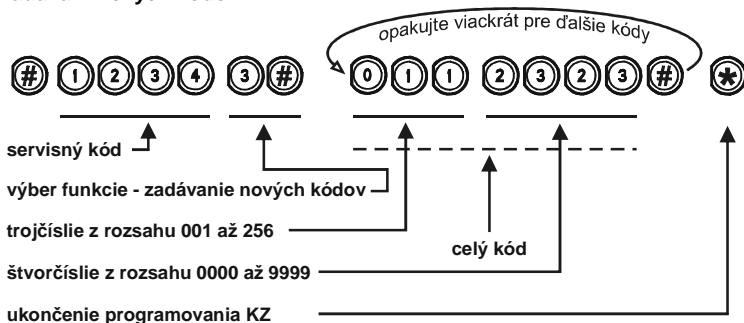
opakujte viackrát pre ďalšie kódy

# 1 2 3 4 3 # 0 1 1 2 3 2 3 # *

servisný kód

výber funkcie - zadávanie nových kódov

trojčíslie z rozsahu 001 až 256

celý kód

štvorčíslie z rozsahu 0000 až 9999

ukončenie programovania KZ